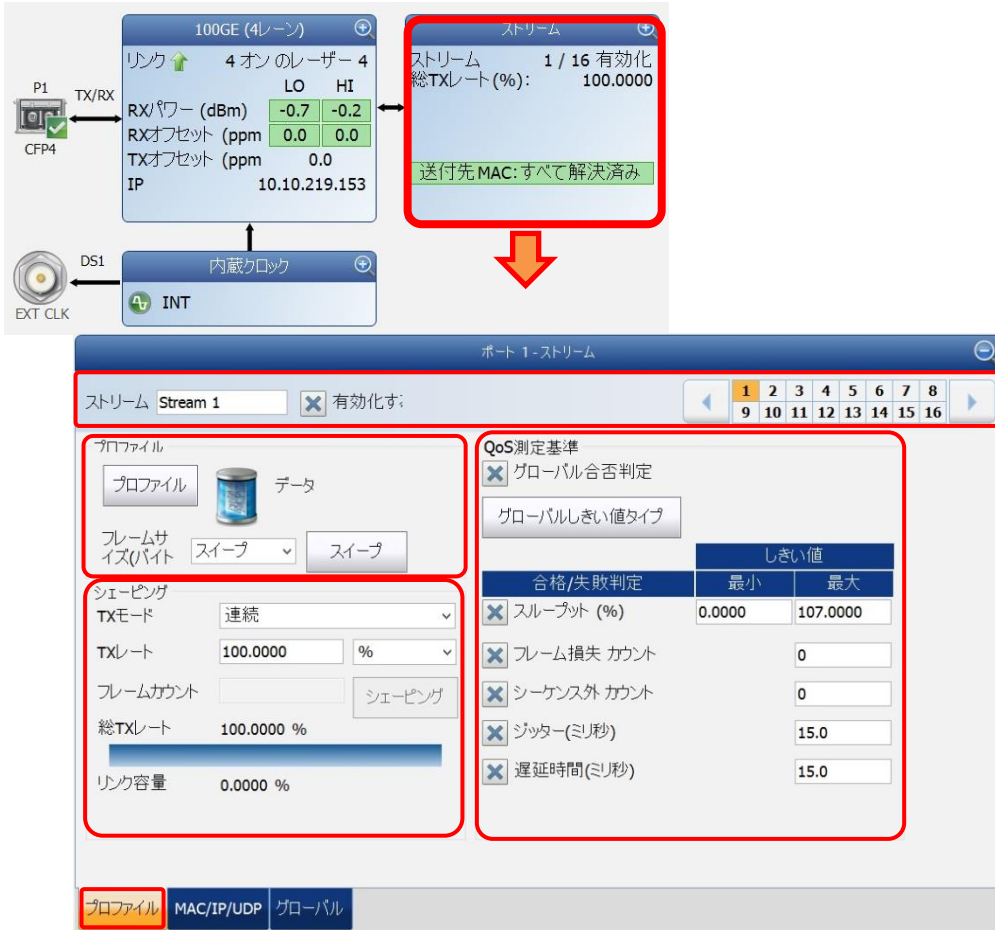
P1
TX/RX
CFP4

100GE (4レーン)
リンク 4 オン のレーザー 4
LO HI
RXパワー (dBm) -0.7 -0.2
RXオフセット (ppm 0.0 0.0
TXオフセット (ppm 0.0
IP 10.10.219.153

ストリーム
ストリーム 1 / 16 有効化
総TXレート(%): 100.0000
送付先MAC: すべて解決済み

DS1
EXT CLK
内蔵クロック
INT

ポート 1 - ストリーム
ストリーム Stream 1 有効化す:
1 2 3 4 5 6 7 8
9 10 11 12 13 14 15 16

プロファイル
プロファイル データ
フレームサイズ(バイト スイープ スイープ

シェーピング
TXモード 連続
TXレート 100.0000 %
フレームカウント シェーピング
総TXレート 100.0000 %
リンク容量 0.0000 %

QoS測定基準
グローバル合否判定
グローバルしきい値タイプ

| 合格/失敗判定 | しきい値 最小 | 最大 |
|---|---|---|
| スループット (%) | 0.0000 | 107.0000 |
| フレーム損失 カウント | | 0 |
| シーケンス外 カウント | | 0 |
| ジッター(ミリ秒) | | 15.0 |
| 遅延時間(ミリ秒) | | 15.0 |

プロファイル MAC/IP/UDP グローバル